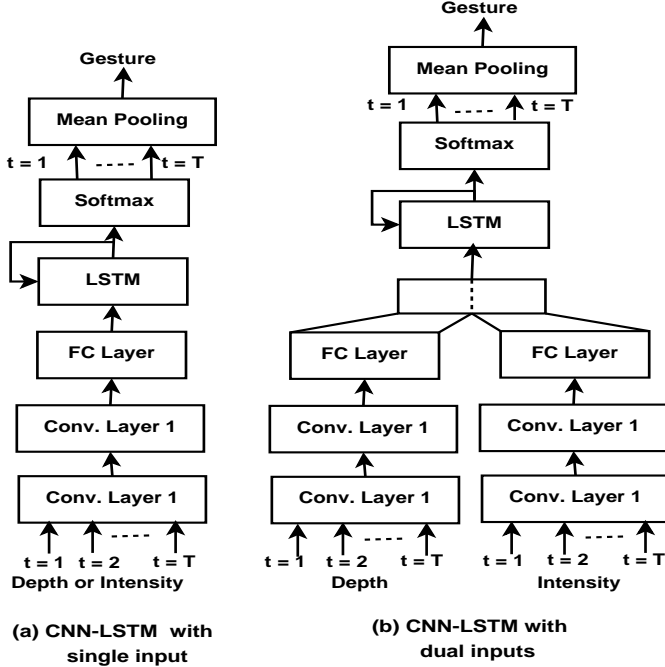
Gesture

Mean Pooling

t = 1 ---- t = T

Softmax

LSTM

FC Layer

Conv. Layer 1

Conv. Layer 1

t = 1 t = 2 ---- t = T

Depth or Intensity

(a) CNN-LSTM with single input

Gesture

Mean Pooling

t = 1 ---- t = T

Softmax

LSTM

FC Layer

Conv. Layer 1

Conv. Layer 1

t = 1 t = 2 ---- t = T

Depth

FC Layer

Conv. Layer 1

Conv. Layer 1

t = 1 t = 2 ---- t = T

Intensity

(b) CNN-LSTM with dual inputs